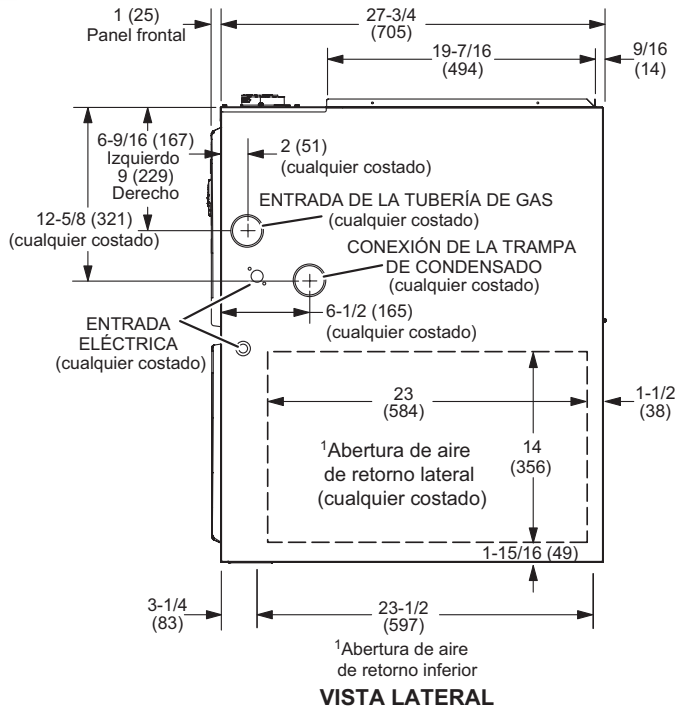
1 (25)
Panel frontal

27-3/4
(705)

19-7/16
(494)

9/16
(14)

6-9/16 (167)
Izquierdo
9 (229)
Derecho

2 (51)
(cualquier costado)

ENTRADA DE LA TUBERÍA DE GAS
(cualquier costado)

12-5/8 (321)
(cualquier costado)

CONEXIÓN DE LA TRAMPA DE CONDENSADO
(cualquier costado)

ENTRADA ELÉCTRICA
(cualquier costado)

6-1/2 (165)
(cualquier costado)

23
(584)

1-1/2
(38)

14
(356)

$^1$Abertura de aire de retorno lateral
(cualquier costado)

1-15/16 (49)

3-1/4
(83)

23-1/2
(597)

$^1$Abertura de aire de retorno inferior

VISTA LATERAL